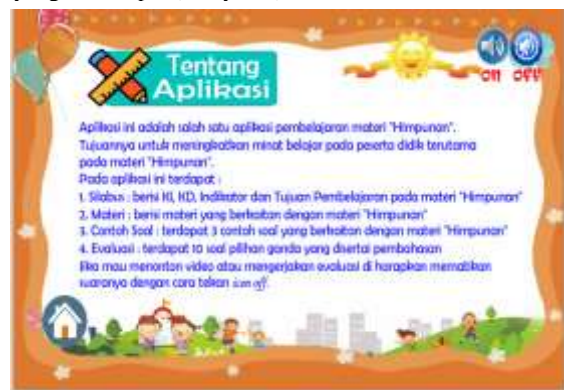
Tentang Aplikasi

On Off

Aplikasi ini adalah salah satu aplikasi pembelajaran materi "Himpunan". Tujuannya untuk meningkatkan minat belajar pada peserta didik terutama pada materi "Himpunan".
Pada aplikasi ini terdapat :
1. Silabus : berisi KI, KD, Indikator dan Tujuan Pembelajaran pada materi "Himpunan"
2. Materi : berisi materi yang berkaitan dengan materi "Himpunan"
3. Contoh Soal : terdapat 3 contoh soal yang berkaitan dengan materi "Himpunan"
4. Evaluasi : terdapat 10 soal pilihan ganda yang disertai pembahasan
Jika mau menonton video atau mengerjakan evaluasi di harapkan mematikan suaranya dengan cara tekan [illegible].